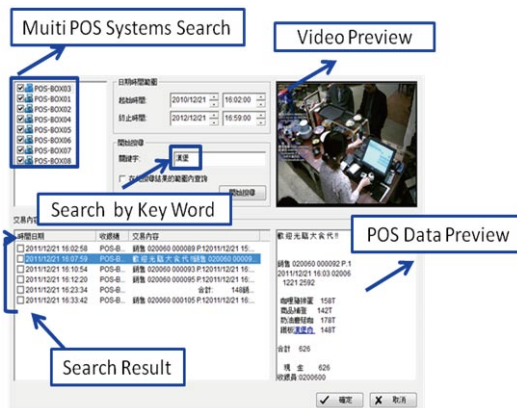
Muiti POS Systems Search

Video Preview

POS-BOX03
POS-BOX01
POS-BOX02
POS-BOX04
POS-BOX05
POS-BOX06
POS-BOX07
POS-BOX08

日期時間範圍
起始時間: 2010/12/21 16:02:00
終止時間: 2012/12/21 16:59:00

開始搜尋
關鍵字: 漢堡

在 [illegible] 內查詢

開始搜尋

Search by Key Word

交易內容

| 時間日期 | 收銀機 | 交易內容 |
|---|---|---|
| 2011/12/21 16:02:58 | POS-B... | 銷售 020060 000089 P:1 2011/12/21 16:... |
| 2011/12/21 16:07:59 | POS-B... | 歡迎光臨大食代!! 銷售 020060 00009... |
| 2011/12/21 16:10:54 | POS-B... | 銷售 020060 000093 P:1 2011/12/21 16:... |
| 2011/12/21 16:20:18 | POS-B... | 銷售 020060 000095 P:1 2011/12/21 16:... |
| 2011/12/21 16:22:34 | POS-B... | 合計: 148銷... |
| 2011/12/21 16:33:42 | POS-B... | 銷售 020060 000105 P:1 2011/12/21 16:... |

POS Data Preview

歡迎光臨大食代!!

銷售 020060 000092 P:1
2011/12/21 16:03 020060
1221 2592

咖哩豬排飯 158T
商品補登 142T
肋油雞腿飯 178T
雞排漢堡肉 148T

合計 626

現金 626
收銀員 0200600

Search Result

確定 取消